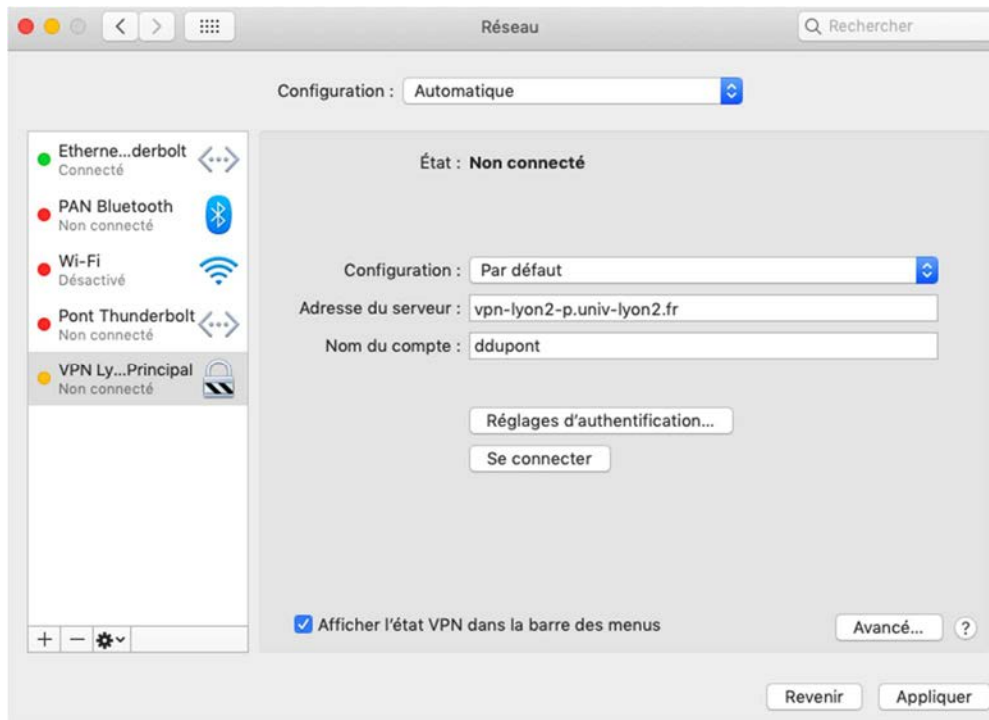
Réseau

Rechercher

Configuration : Automatique

Etherne...derbolt
Connecté

PAN Bluetooth
Non connecté

Wi-Fi
Désactivé

Pont Thunderbolt
Non connecté

VPN Ly...Principal
Non connecté

État : Non connecté

Configuration : Par défaut

Adresse du serveur : vpn-lyon2-p.univ-lyon2.fr

Nom du compte : ddupont

Réglages d'authentification...

Se connecter

Afficher l'état VPN dans la barre des menus

Avancé...

?

+ —

Revenir

Appliquer